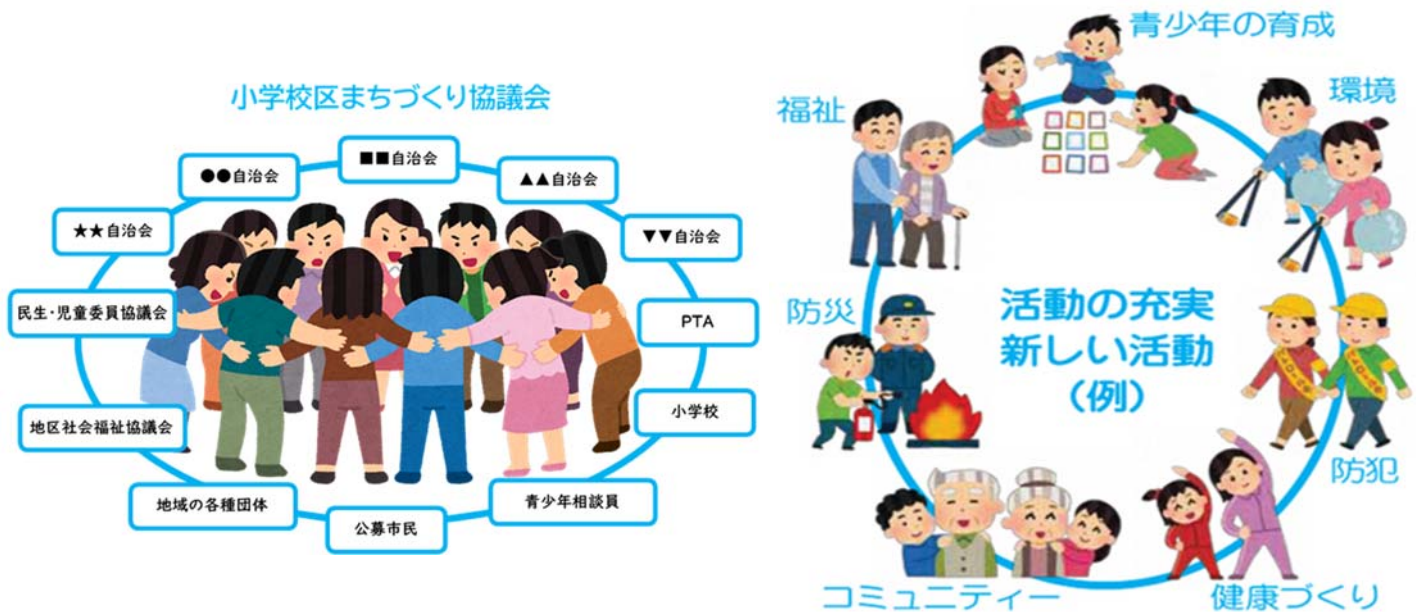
小学校区まちづくり協議会

■■自治会

●●自治会

▲▲自治会

★★自治会

▼▼自治会

民生・児童委員協議会

PTA

小学校

地区社会福祉協議会

地域の各種団体

青少年相談員

公募市民

青少年の育成

福祉

環境

防災

活動の充実
新しい活動
(例)

防犯

コミュニティー

健康づくり